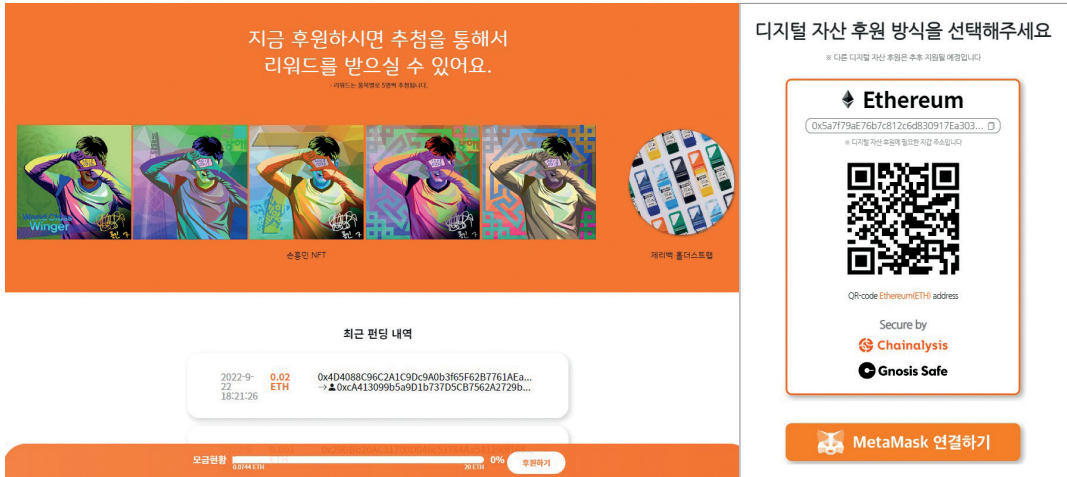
지금 후원하시면 추첨을 통해서
리워드를 받으실 수 있어요.

- 리워드는 동북별로 5명씩 추첨됩니다.

Winger

손흥민 NFT

제리백 플더스트랩

최근 펀딩 내역

2022-9-22 18:21:26 | 0.02 ETH | 0x4D4088C96C2A1C9Dc9A0b3f65F62B7761AEa... → 0xcA413099b5a9D1b737D5CB7562A2729b...

모금현황 0.0744 ETH 0% 20 ETH 후원하기

디지털 자산 후원 방식을 선택해주세요

※ 다른 디지털 자산 후원은 추후 지원될 예정입니다

Ethereum

0x5a7f79aE76b7c812c6d830917Ea303...

※ 디지털 후원에 필요한 지갑 주소입니다

QR-code Ethereum(ETH) address

Secure by

Chainalysis

Gnosis Safe

MetaMask 연결하기